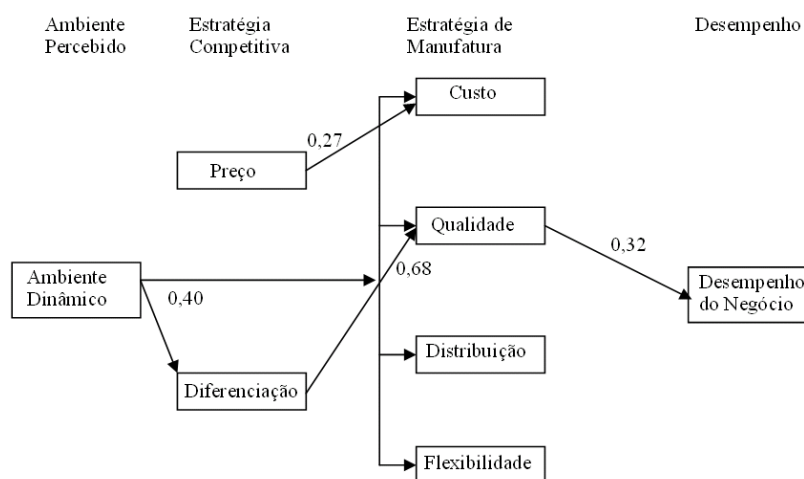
Ambiente Percebido

Estratégia Competitiva

Estratégia de Manufatura

Desempenho

Custo

0,27

Preço

Qualidade

0,32

Ambiente Dinâmico

0,68

0,40

Desempenho do Negócio

Distribuição

Diferenciação

Flexibilidade